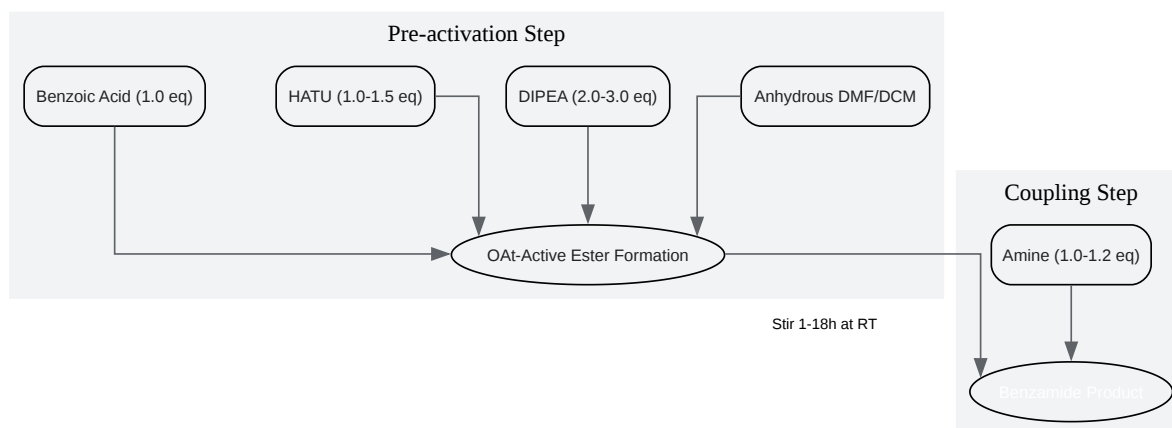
Pre-activation Step

Benzoic Acid (1.0 eq)

HATU (1.0-1.5 eq)

DIPEA (2.0-3.0 eq)

Anhydrous DMF/DCM

OAt-Active Ester Formation

Coupling Step

Amine (1.0-1.2 eq)

Stir 1-18h at RT

Benzamide Product